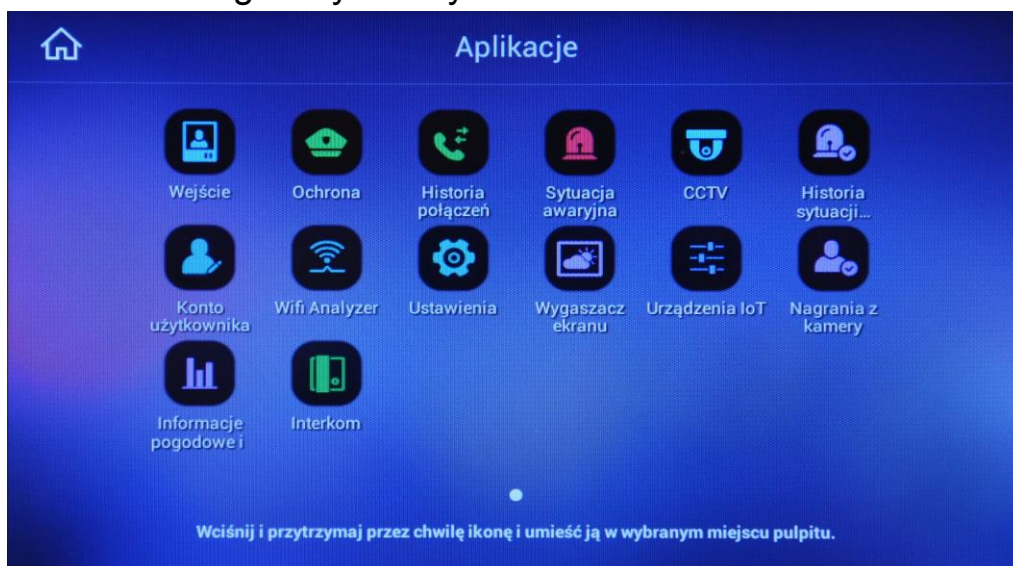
Aplikacje

Wejście
Ochrona
Historia połączeń
Sytuacja awaryjna
CCTV
Historia sytuacji...

Konto użytkownika
Wifi Analyzer
Ustawienia
Wygaszacz ekranu
Urządzenia IoT
Nagrania z kamery

Informacje pogodowe i
Interkom

Wciśnij i przytrzymaj przez chwilę ikonę i umieść ją w wybranym miejscu pulpitu.